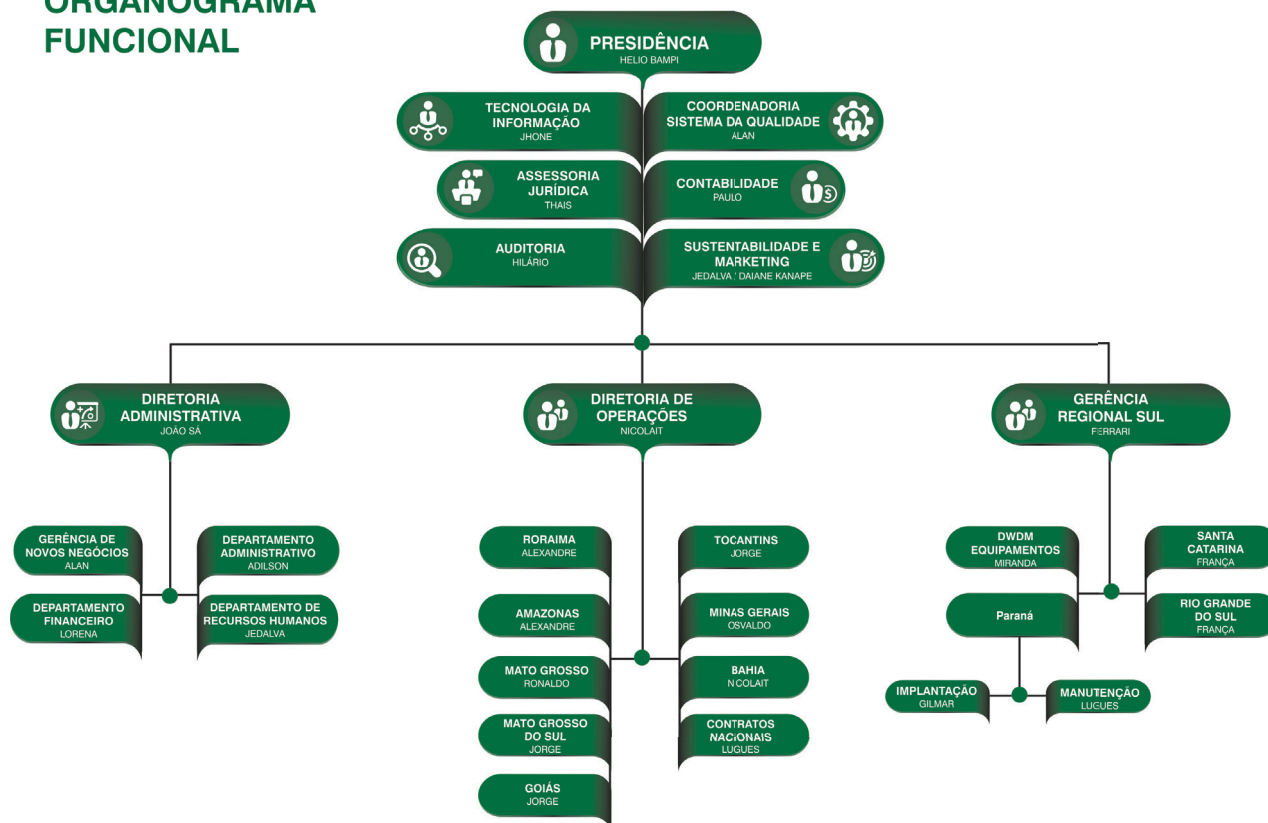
ORGANOGRAMA FUNCIONAL

PRESIDÊNCIA
HELIO BAMPI

TECNOLOGIA DA INFORMAÇÃO
JHONE

COORDENADORIA SISTEMA DA QUALIDADE
ALAN

ASSESSORIA JURÍDICA
THAIS

CONTABILIDADE
PAULO

AUDITORIA
HILÁRIO

SUSTENTABILIDADE E MARKETING
JEDALVA / DAIANE KANAPE

DIRETORIA ADMINISTRATIVA
JOÃO SÁ

DIRETORIA DE OPERAÇÕES
NICOLAIT

GERÊNCIA REGIONAL SUL
FERRARI

GERÊNCIA DE NOVOS NEGÓCIOS
ALAN

DEPARTAMENTO ADMINISTRATIVO
ADILSON

DEPARTAMENTO FINANCEIRO
LORENA

DEPARTAMENTO DE RECURSOS HUMANOS
JEDALVA

RORAIMA
ALEXANDRE

TOCANTINS
JORGE

AMAZONAS
ALEXANDRE

MINAS GERAIS
OSVALDO

MATO GROSSO
RONALDO

BAHIA
NICOLAIT

MATO GROSSO DO SUL
JORGE

CONTRATOS NACIONAIS
LUGUES

GOIÁS
JORGE

DWDM EQUIPAMENTOS
MIRANDA

SANTA CATARINA
FRANÇA

Paraná

RIO GRANDE DO SUL
FRANÇA

IMPLANTAÇÃO
GILMAR

MANUTENÇÃO
LUGUES